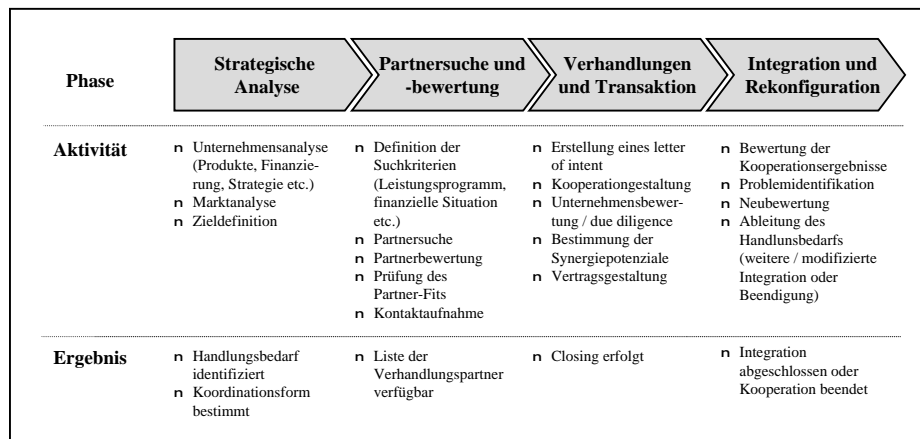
| Phase | Strategische Analyse | Partnersuche und -bewertung | Verhandlungen und Transaktion | Integration und Rekonfiguration |
|---|---|---|---|---|
| Aktivität | n Unternehmensanalyse (Produkte, Finanzierung, Strategie etc.)<br>n Marktanalyse<br>n Zieldefinition | n Definition der Suchkriterien (Leistungsprogramm, finanzielle Situation etc.)<br>n Partnersuche<br>n Partnerbewertung<br>n Prüfung des Partner-Fits<br>n Kontaktaufnahme | n Erstellung eines letter of intent<br>n Kooperationgestaltung<br>n Unternehmensbewertung / due diligence<br>n Bestimmung der Synergiepotenziale<br>n Vertragsgestaltung | n Bewertung der Kooperationsergebnisse<br>n Problemidentifikation<br>n Neubewertung<br>n Ableitung des Handlunsbedarfs (weitere / modifizierte Integration oder Beendigung) |
| Ergebnis | n Handlungsbedarf identifiziert<br>n Koordinationsform bestimmt | n Liste der Verhandlungspartner verfügbar | n Closing erfolgt | n Integration abgeschlossen oder Kooperation beendet |